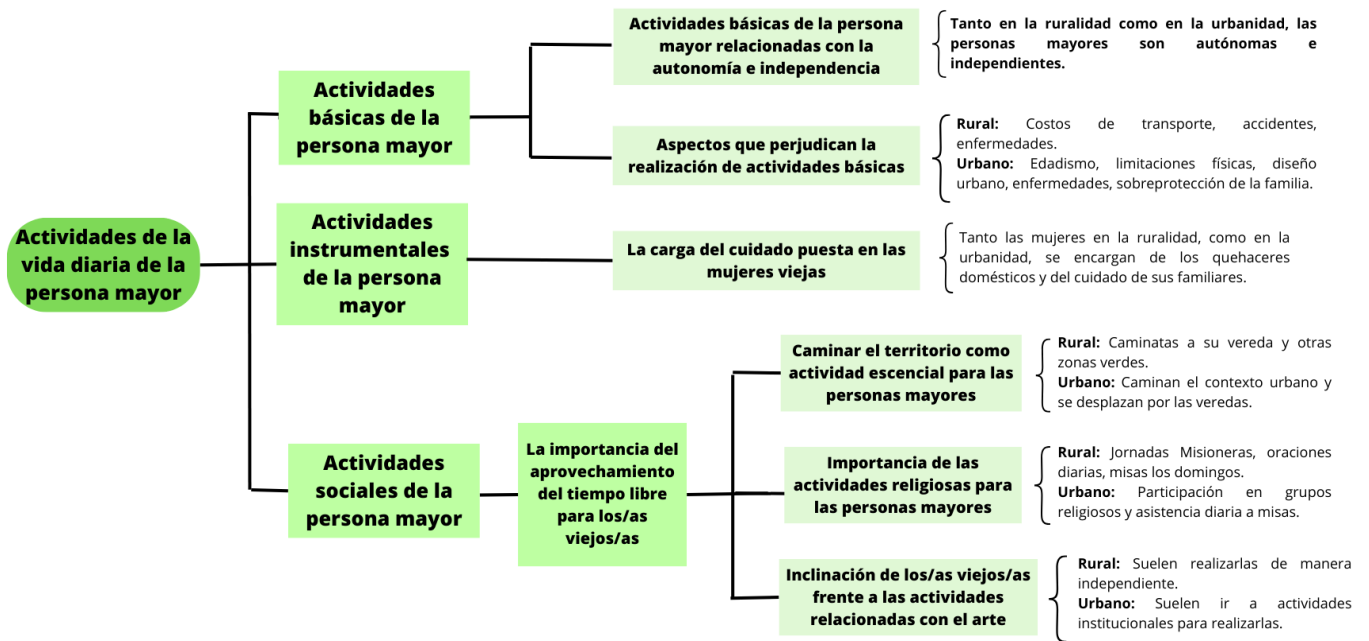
Actividades de la vida diaria de la persona mayor

Actividades básicas de la persona mayor

Actividades básicas de la persona mayor relacionadas con la autonomía e independencia

Tanto en la ruralidad como en la urbanidad, las personas mayores son autónomas e independientes.

Aspectos que perjudican la realización de actividades básicas

Rural: Costos de transporte, accidentes, enfermedades.
Urbano: Edadismo, limitaciones físicas, diseño urbano, enfermedades, sobreprotección de la familia.

Actividades instrumentales de la persona mayor

La carga del cuidado puesta en las mujeres viejas

Tanto las mujeres en la ruralidad, como en la urbanidad, se encargan de los quehaceres domésticos y del cuidado de sus familiares.

Actividades sociales de la persona mayor

La importancia del aprovechamiento del tiempo libre para los/as viejos/as

Caminar el territorio como actividad escencial para las personas mayores

Rural: Caminatas a su vereda y otras zonas verdes.
Urbano: Caminan el contexto urbano y se desplazan por las veredas.

Importancia de las actividades religiosas para las personas mayores

Rural: Jornadas Misioneras, oraciones diarias, misas los domingos.
Urbano: Participación en grupos religiosos y asistencia diaria a misas.

Inclinación de los/as viejos/as frente a las actividades relacionadas con el arte

Rural: Suelen realizarlas de manera independiente.
Urbano: Suelen ir a actividades institucionales para realizarlas.